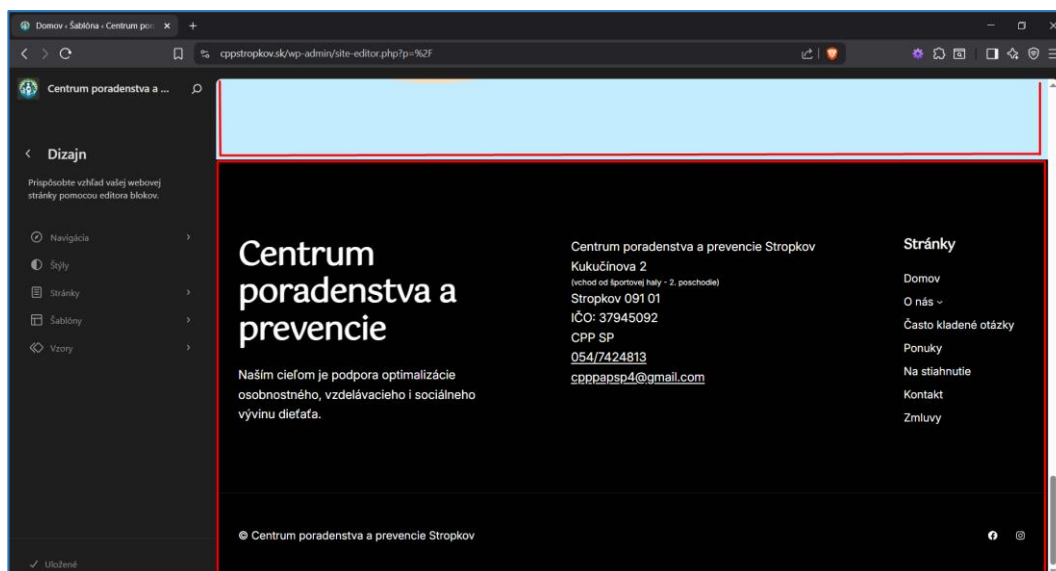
Domov ‹ Šablóna ‹ Centrum por

cppstropkov.sk/wp-admin/site-editor.php?p=%2F

Centrum poradenstva a ...

Dizajn

Prispôsobte vzhľad vašej webovej stránky pomocou editora blokov.

Navigácia

Štýly

Stránky

Šablóny

Vzory

Uložené

Centrum poradenstva a prevencie

Naším cieľom je podpora optimalizácie osobnostného, vzdelávacieho i sociálneho vývinu dieťaťa.

Centrum poradenstva a prevencie Stropkov
Kukučínova 2
(vchod od športovej haly - 2. poschodie)
Stropkov 091 01
IČO: 37945092
CPP SP
054/7424813
cpppapsp4@gmail.com

Stránky

Domov
O nás
Často kladené otázky
Ponuky
Na stiahnutie
Kontakt
Zmluvy

© Centrum poradenstva a prevencie Stropkov